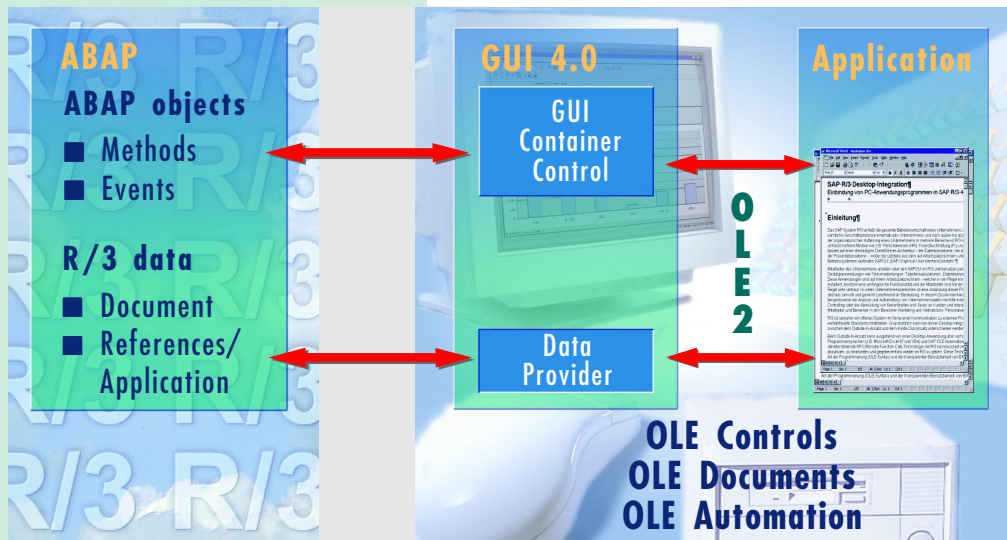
ABAP

ABAP objects

■ Methods

■ Events

R/3 data

■ Document

■ References/ Application

GUI 4.0

GUI Container Control

Data Provider

OLE 2

Application

SAP R/3 Desktop Integration¶

Einbindung von PC-Anwendungsprogrammen in SAP R/3 4

Einleitung¶

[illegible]

OLE Controls
OLE Documents
OLE Automation